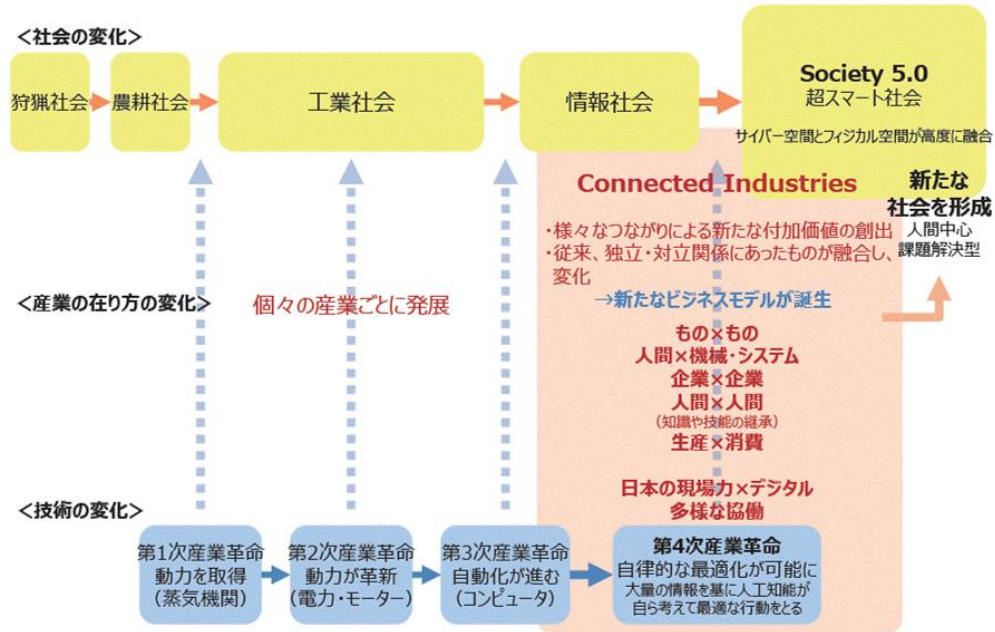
<社会の変化>

狩猟社会

農耕社会

工業社会

情報社会

Society 5.0
超スマート社会
サイバー空間とフィジカル空間が高度に融合

Connected Industries

・様々なつながりによる新たな付加価値の創出
・従来、独立・対立関係にあったものが融合し、変化

→新たなビジネスモデルが誕生

新たな社会を形成
人間中心
課題解決型

<産業の在り方の変化>

個々の産業ごとに発展

もの×もの
人間×機械・システム
企業×企業
人間×人間
(知識や技能の継承)
生産×消費

日本の現場力×デジタル
多様な協働

<技術の変化>

第1次産業革命
動力を取得
(蒸気機関)

第2次産業革命
動力が革新
(電力・モーター)

第3次産業革命
自動化が進む
(コンピュータ)

第4次産業革命
自律的な最適化が可能に
大量の情報を基に人工知能が自ら考えて最適な行動をとる